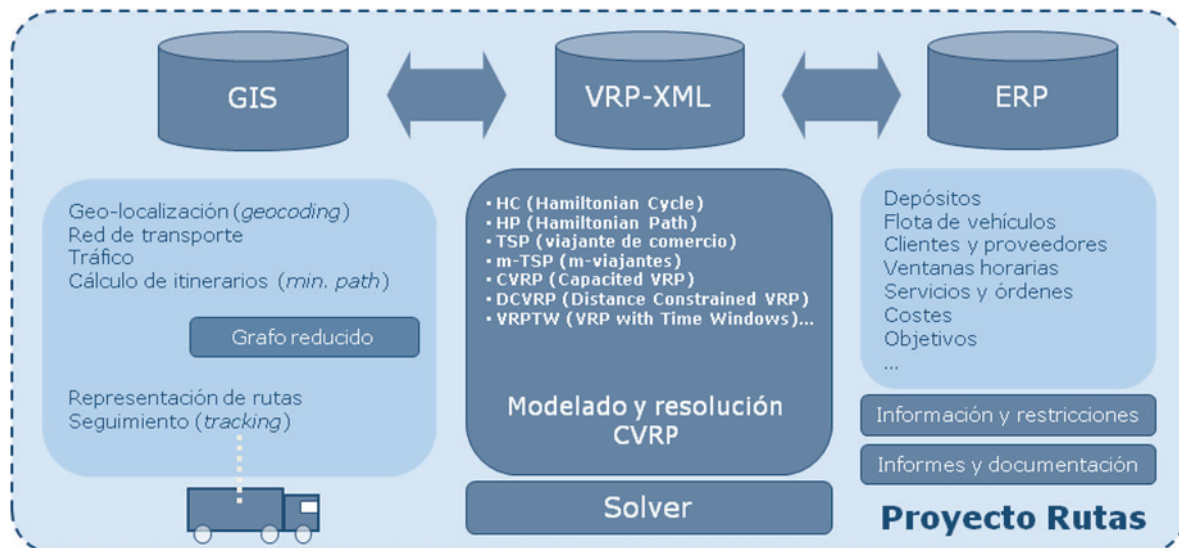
GIS

VRP-XML

ERP

Geo-localización (*geocoding*)
Red de transporte
Tráfico
Cálculo de itinerarios (*min. path*)

Grafo reducido

Representación de rutas
Seguimiento (*tracking*)

• HC (Hamiltonian Cycle)
• HP (Hamiltonian Path)
• TSP (viajante de comercio)
• m-TSP (m-viajantes)
• CVRP (Capacited VRP)
• DCVRP (Distance Constrained VRP)
• VRPTW (VRP with Time Windows)...

Modelado y resolución CVRP

Solver

Depósitos
Flota de vehículos
Clientes y proveedores
Ventanas horarias
Servicios y órdenes
Costes
Objetivos
...

Información y restricciones

Informes y documentación

Proyecto Rutas